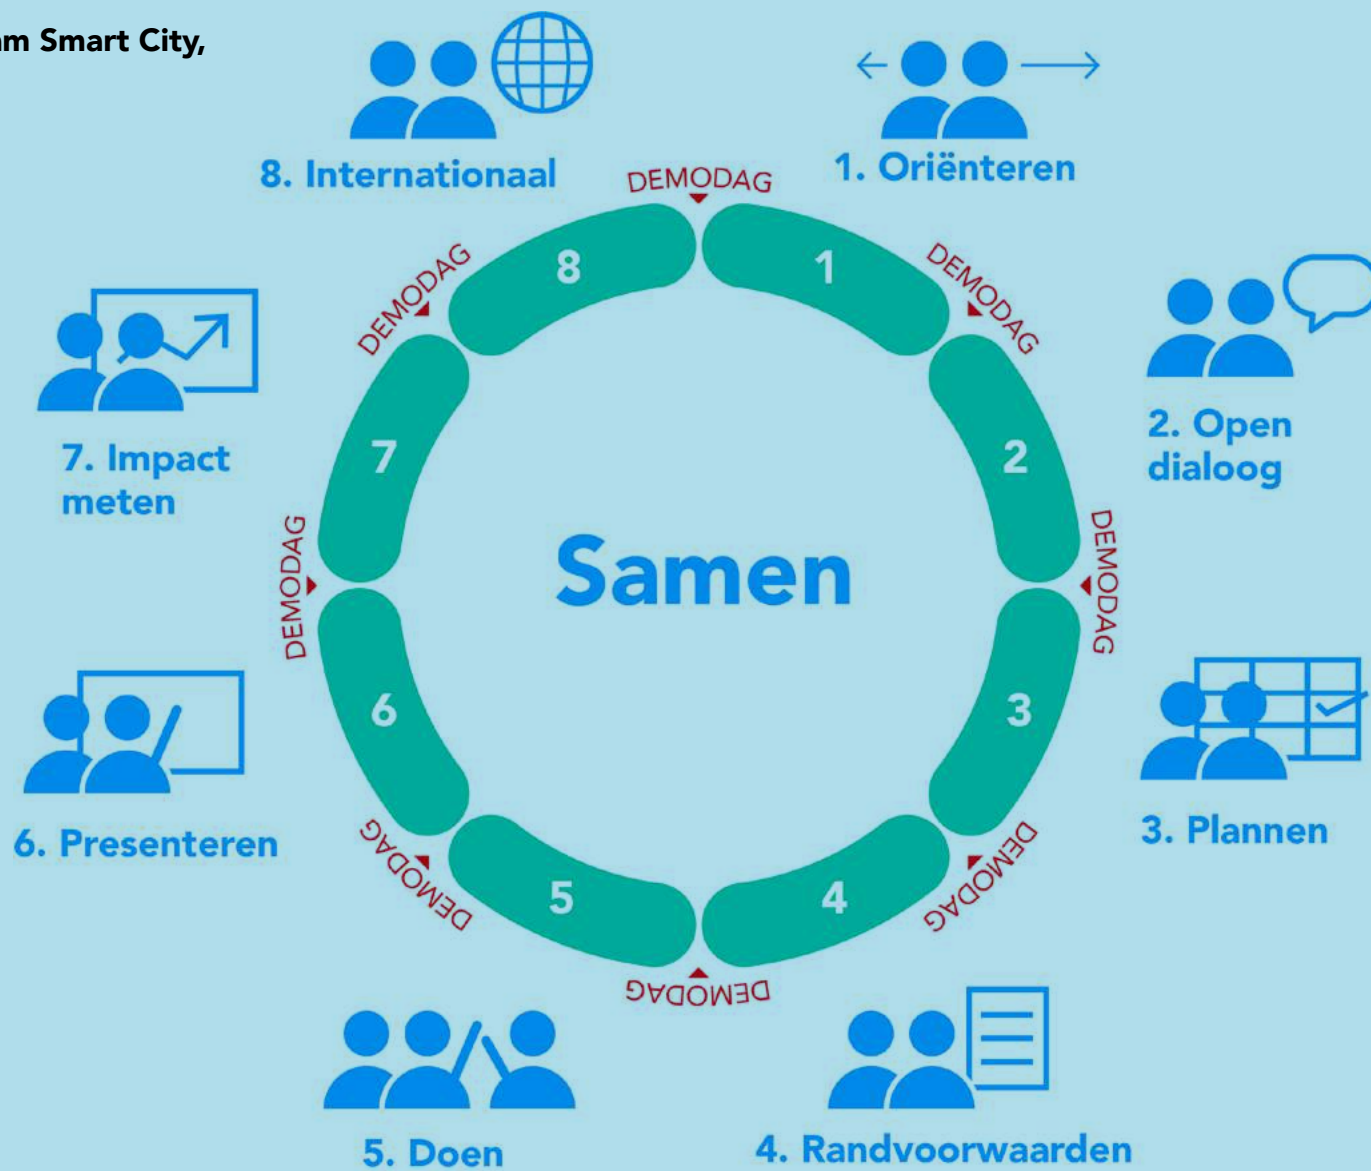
am Smart City,

8. Internationaal

DEMODAG

1. Oriënteren

DEMODAG

DEMODAG

8

1

2. Open dialoog

7. Impact meten

7

2

DEMODAG

Samen

DEMODAG

6

3

6. Presenteren

3. Plannen

DEMODAG

DEMODAG

5

4

DEMODAG

5. Doen

4. Randvoorwaarden